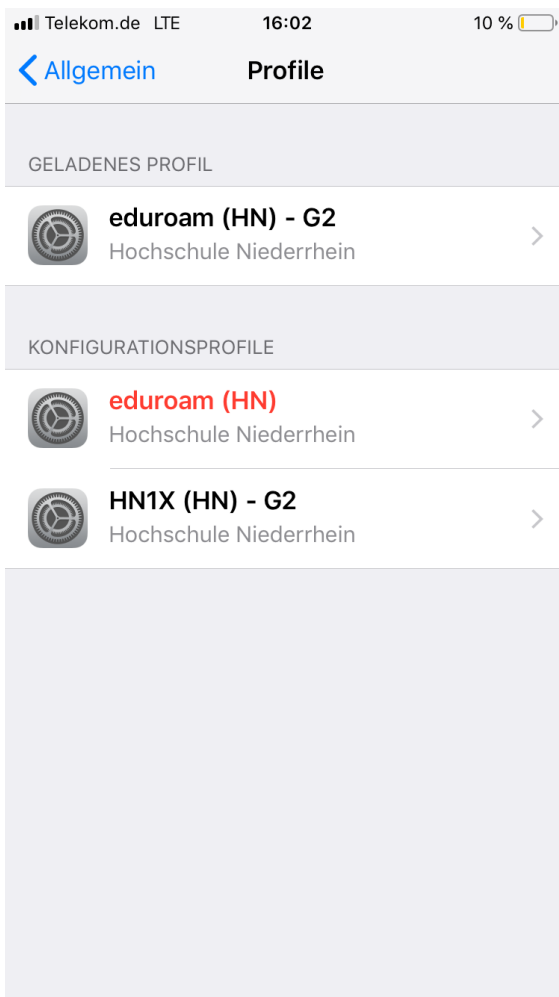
Telekom.de LTE 16:02 10 %

< Allgemein Profile

GELADENES PROFIL

eduroam (HN) - G2
Hochschule Niederrhein

KONFIGURATIONSPROFILE

eduroam (HN)
Hochschule Niederrhein

HN1X (HN) - G2
Hochschule Niederrhein